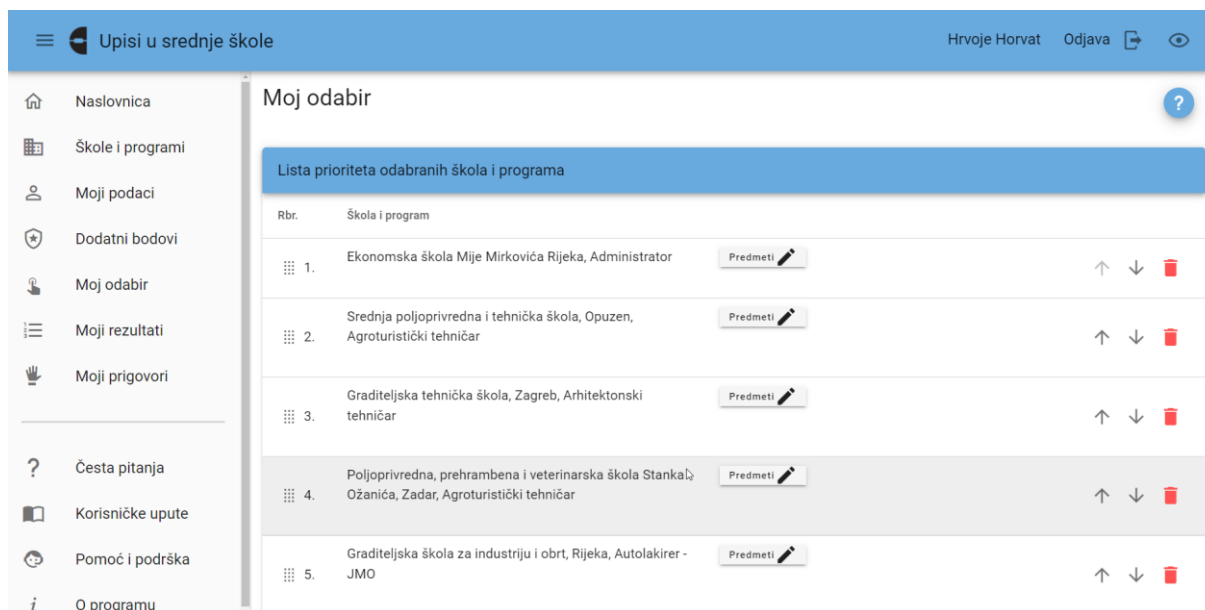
Upisi u srednje škole

Hrvoje Horvat Odjava

Naslovnica
Škole i programi
Moji podaci
Dodatni bodovi
Moj odabir
Moji rezultati
Moji prigovori

Česta pitanja
Korisničke upute
Pomoć i podrška
O programu

Moj odabir

?

Lista prioriteta odabranih škola i programa

| Rbr. | Škola i program | |
|---|---|---|
| 1. | Ekonomska škola Mije Mirkovića Rijeka, Administrator | Predmeti |
| 2. | Srednja poljoprivredna i tehnička škola, Opuzen, Agroturistički tehničar | Predmeti |
| 3. | Graditeljska tehnička škola, Zagreb, Arhitektonski tehničar | Predmeti |
| 4. | Poljoprivredna, prehrambena i veterinarska škola Stanka Ožanića, Zadar, Agroturistički tehničar | Predmeti |
| 5. | Graditeljska škola za industriju i obrt, Rijeka, Autolakirer - JMO | Predmeti |